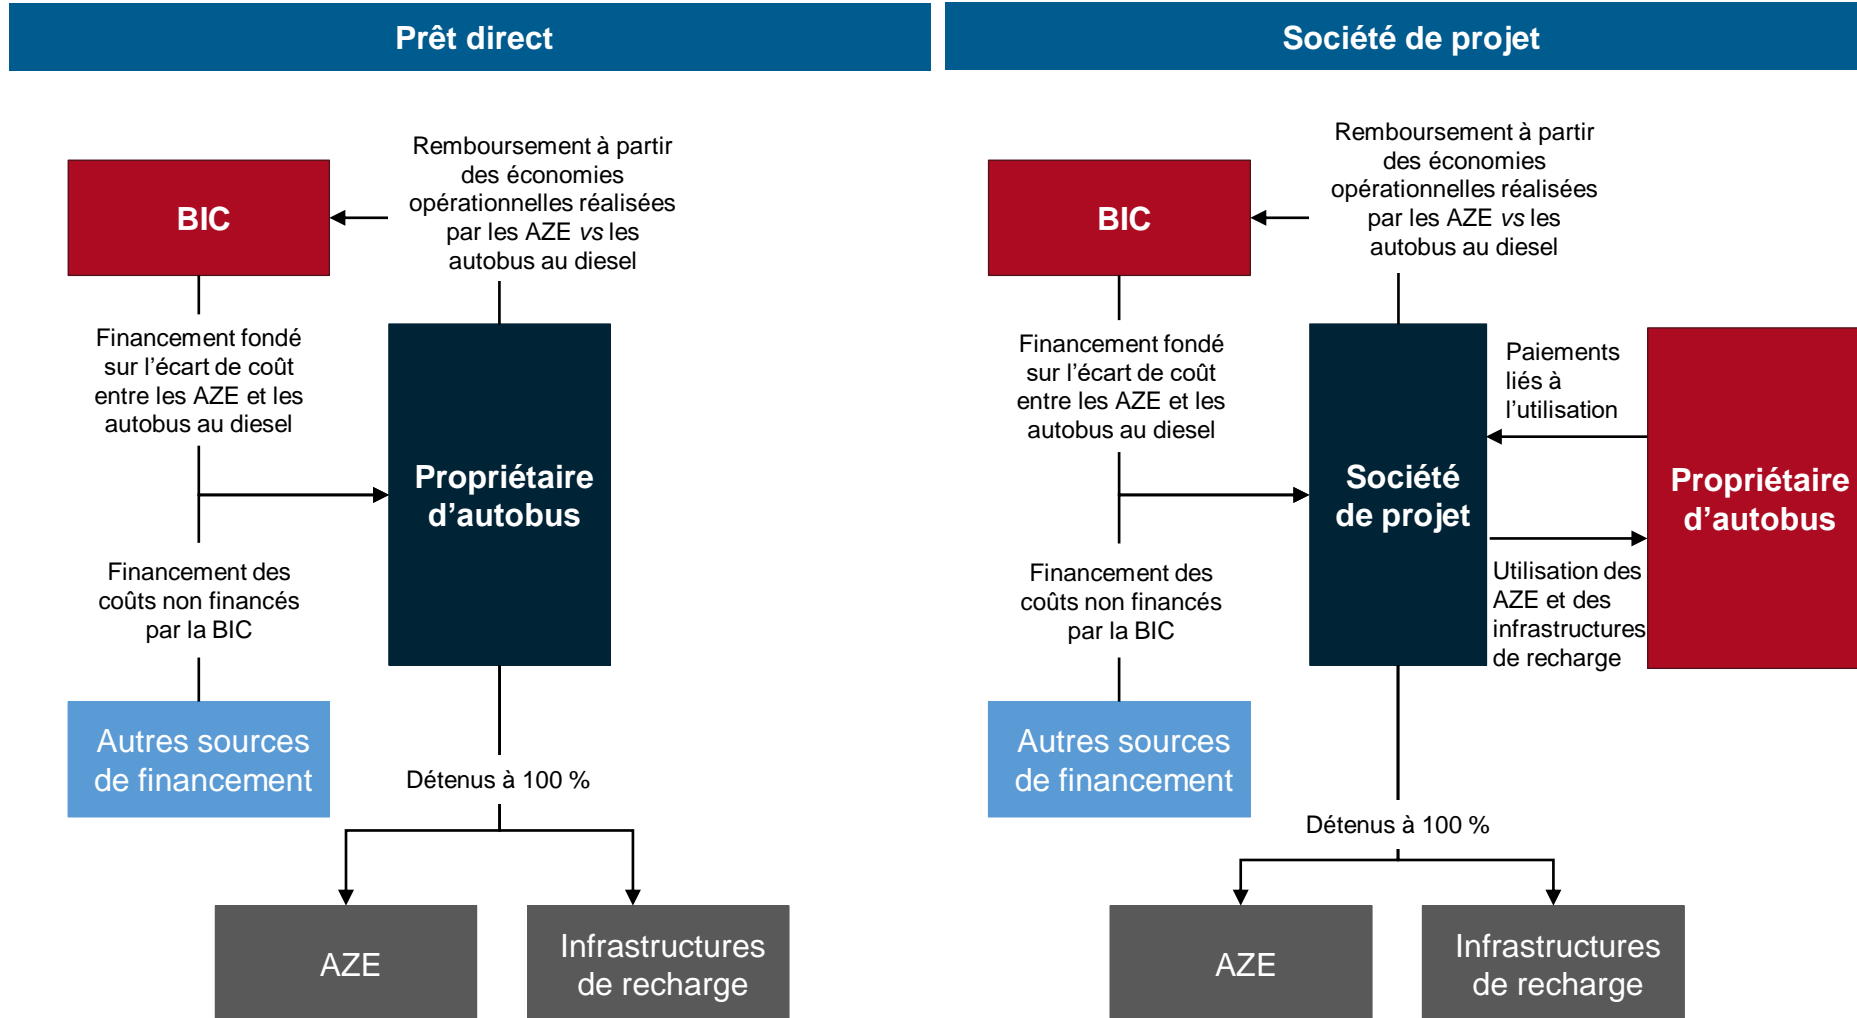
Prêt direct

BIC

Remboursement à partir des économies opérationnelles réalisées par les AZE *vs* les autobus au diesel

Financement fondé sur l'écart de coût entre les AZE et les autobus au diesel

Propriétaire d'autobus

Financement des coûts non financés par la BIC

Autres sources de financement

Détenus à 100 %

AZE

Infrastructures de recharge

Société de projet

BIC

Remboursement à partir des économies opérationnelles réalisées par les AZE *vs* les autobus au diesel

Financement fondé sur l'écart de coût entre les AZE et les autobus au diesel

Société de projet

Paiements liés à l'utilisation

Propriétaire d'autobus

Utilisation des AZE et des infrastructures de recharge

Financement des coûts non financés par la BIC

Autres sources de financement

Détenus à 100 %

AZE

Infrastructures de recharge